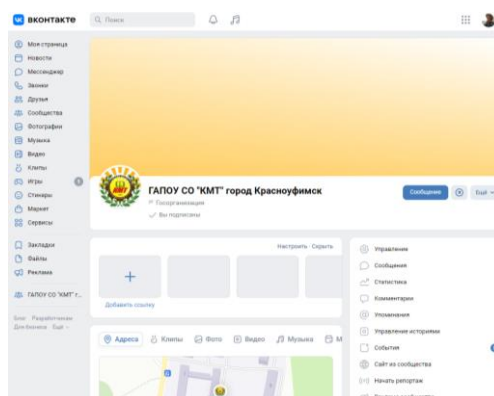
ВКОНТАКТЕ
Поиск

Моя страница
Новости
Мессенджер
Звонки
Друзья
Сообщества
Фотографии
Музыка
Видео
Клипы
Игры
Стикеры
Маркет
Сервисы

Закладки
Файлы
Реклама

ГАПОУ СО "КМТ" г...

Блог Разработчикам
Для бизнеса Ещё

ГАПОУ СО "КМТ" город Красноуфимск
Госорганизация
Вы подписаны

Сообщение
Ещё

Настроить · Скрыть

Добавить ссылку

Адреса Клипы Фото Видео Музыка М

Управление
Сообщения
Статистика
Комментарии
Упоминания
Управление историями
События
Сайт из сообщества
Начать репортаж